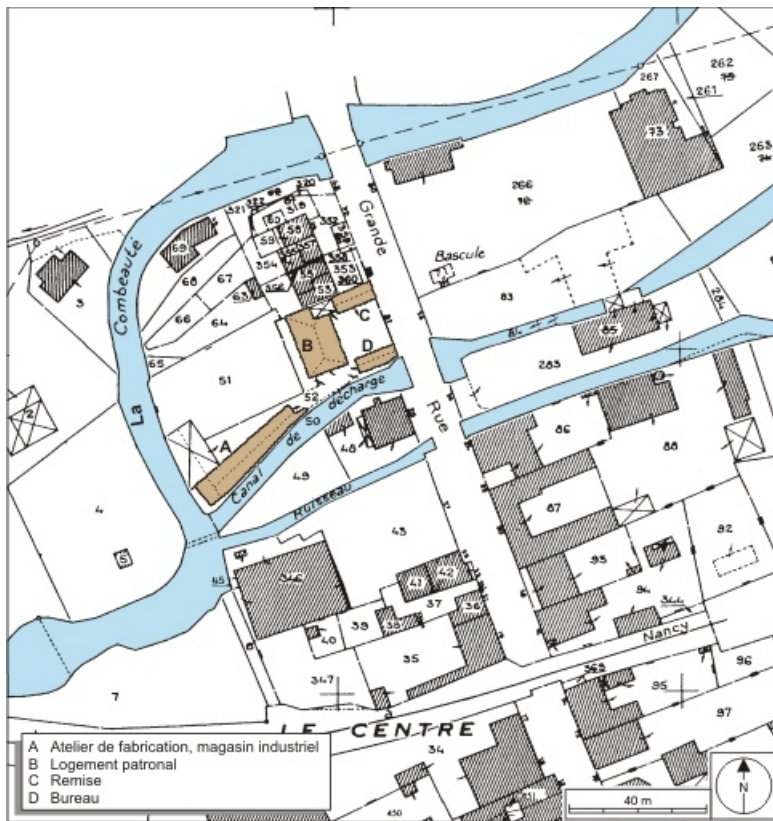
La Combeauté

Grande Rue

Bascule

Canal de décharge

Ruisseau

Nancy

LE CENTRE

267 262 261 263 73 266 83 85 283 86 88 87 92 95 94 96 95 97 363 34 430 7 4 5 3 2 69 68 67 66 64 65 63 51 52 50 49 48 43 47 42 37 36 38 39 40 35 347 345 55 58 59 60 354 356 353 53 320 321 322

A B C D

A Atelier de fabrication, magasin industriel
B Logement patronal
C Remise
D Bureau

40 m

N